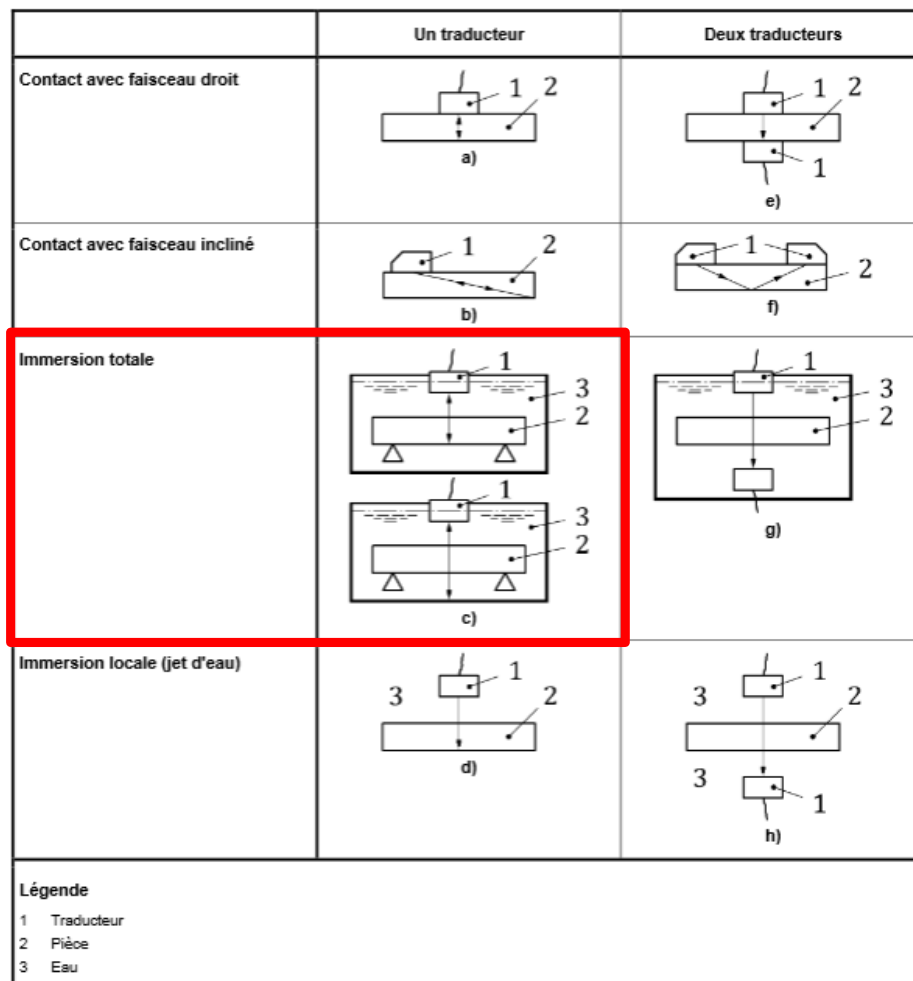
|  | Un traducteur | Deux traducteurs |
|---|---|---|
| Contact avec faisceau droit | 1 2 a) | 1 2 1 e) |
| Contact avec faisceau incliné | 1 2 b) | 1 2 f) |
| Immersion totale | 1 3 2 1 3 2 c) | 1 3 2 g) |
| Immersion locale (jet d'eau) | 3 1 2 d) | 3 1 2 3 1 h) |

Légende

1 Traducteur
2 Pièce
3 Eau